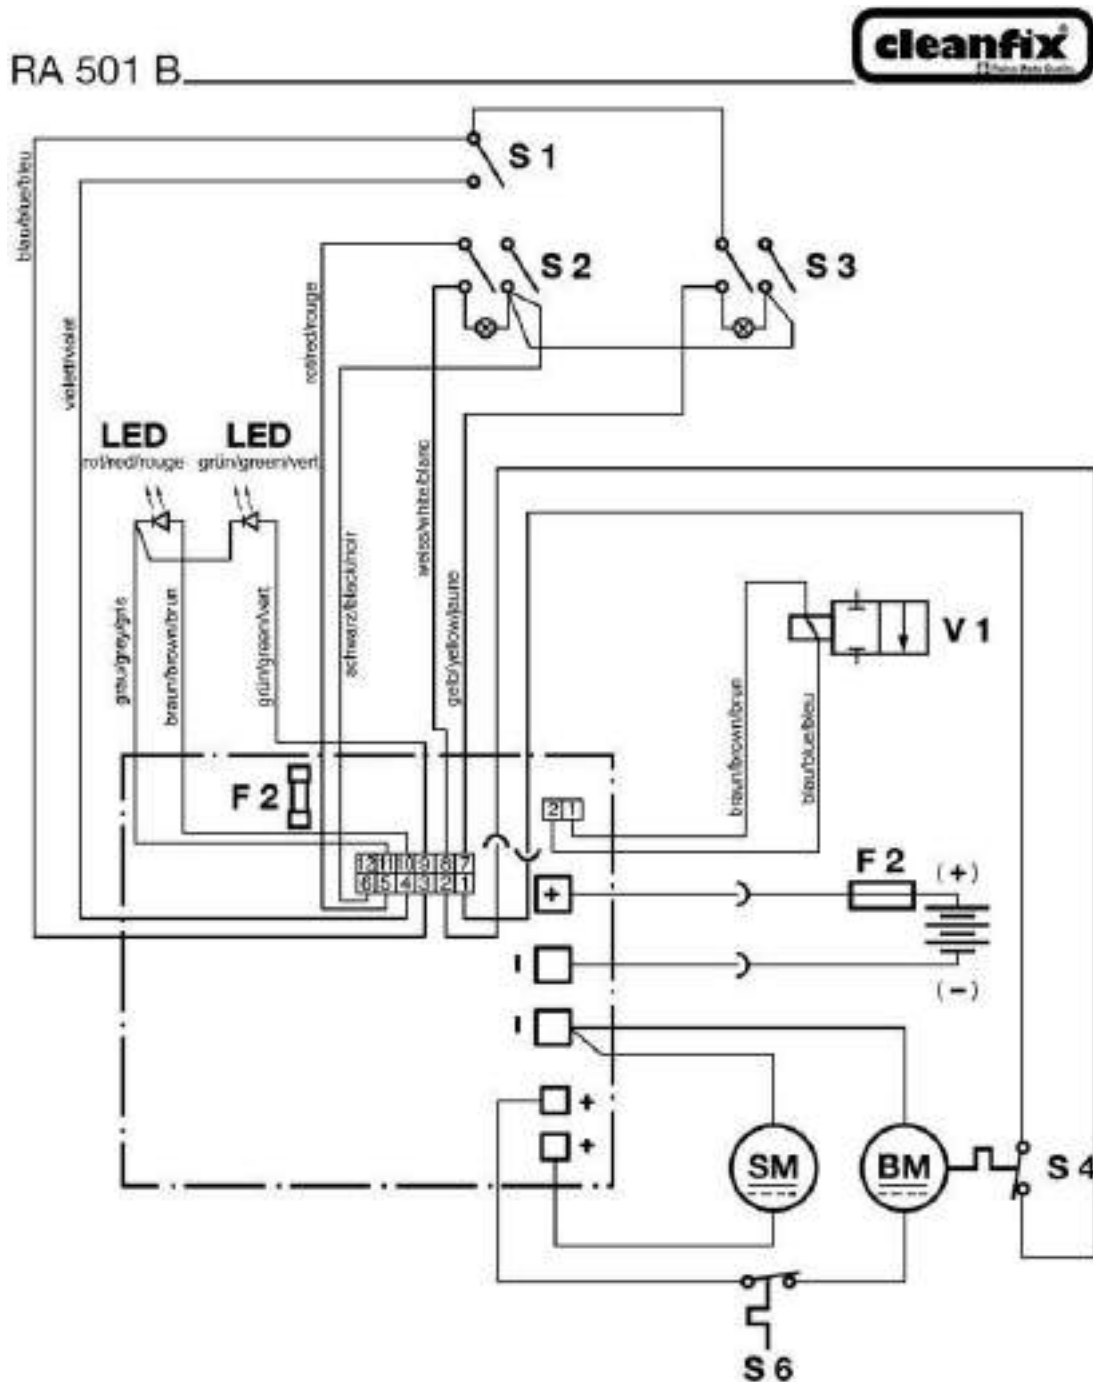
RA 501 B

cleanfix

S 1

S 2

S 3

blau/blue/bleu

violett/violet

rot/red/rouge

LED
rot/red/rouge

LED
grün/green/vert

weiss/white/blanc

schwarz/black/noir

gelb/yellow/jaune

grau/grey/gris

braun/brown/brun

grün/green/vert

V 1

braun/brown/brun

blau/blue/bleu

F 2

2 1

12 11 10 9 8 7
6 5 4 3 2 1

+

F 2

(+)

(−)

+

+

SM

BM

S 4

S 6